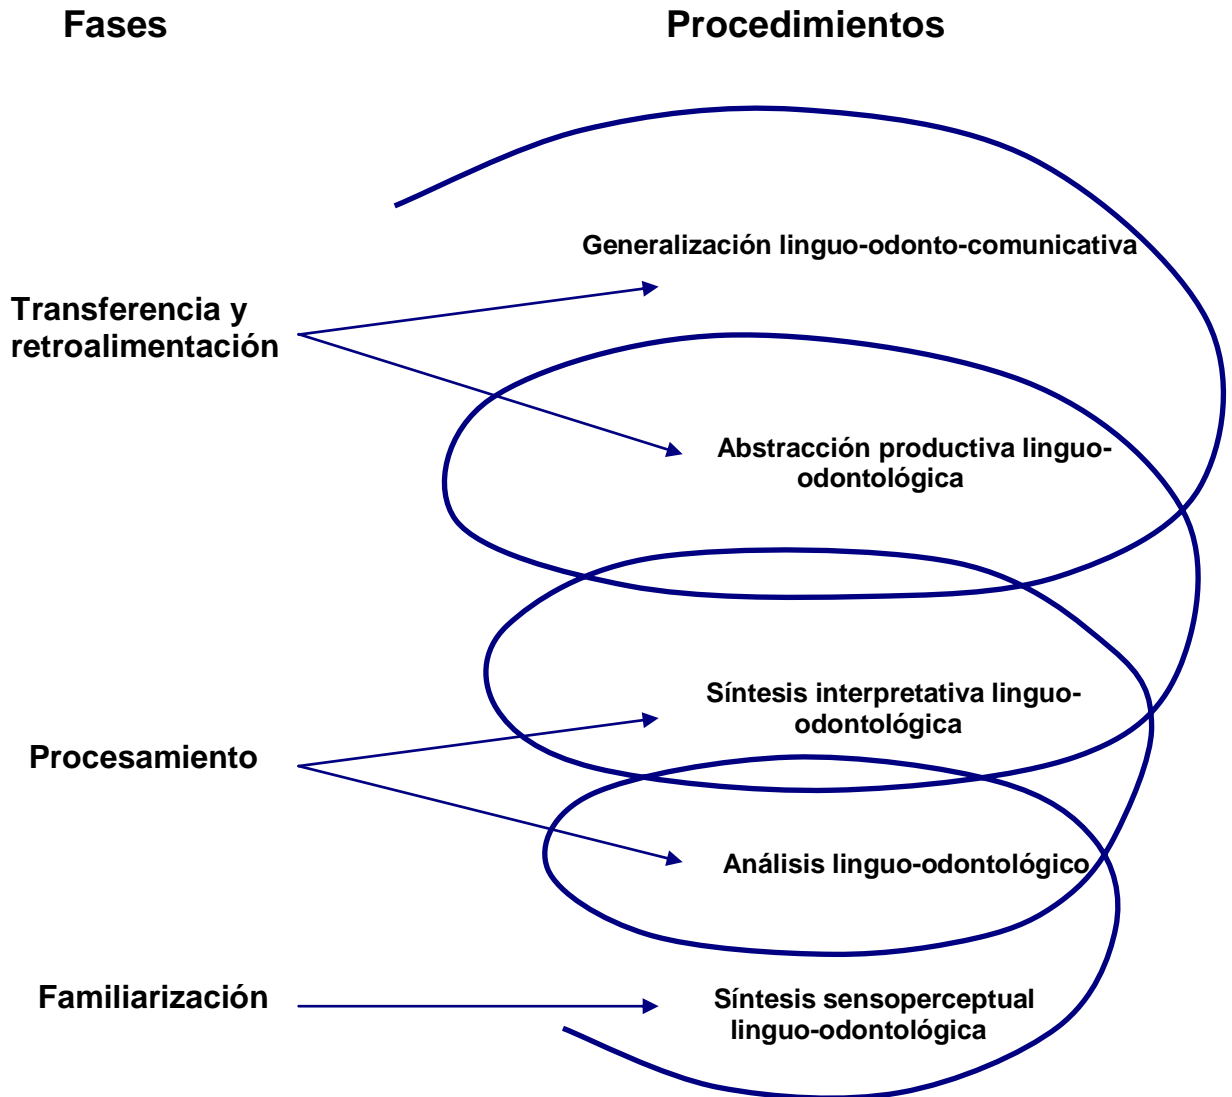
Fases

Procedimientos

Generalización linguo-odonto-comunicativa

Transferencia y retroalimentación

Abstracción productiva linguo-odontológica

Síntesis interpretativa linguo-odontológica

Procesamiento

Análisis linguo-odontológico

Familiarización

Síntesis sensoperceptual linguo-odontológica